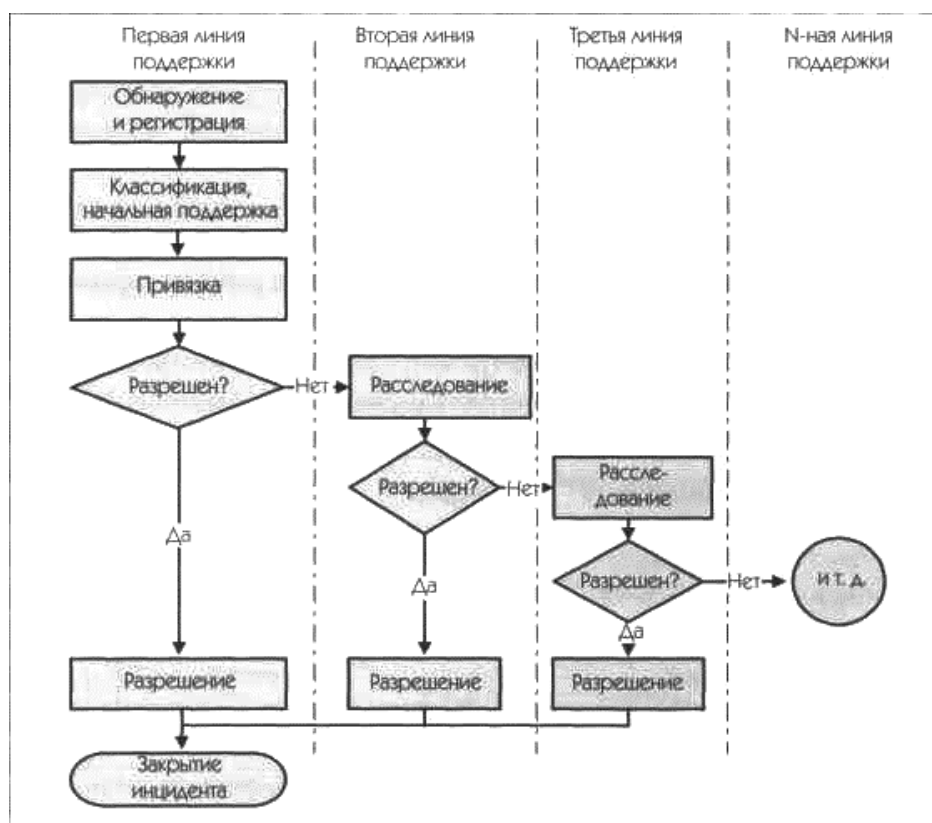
Первая линия поддержки

Вторая линия поддержки

Третья линия поддержки

N-ная линия поддержки

Обнаружение и регистрация

Классификация, начальная поддержка

Привязка

Разрешен?

Нет

Расследование

Разрешен?

Нет

Расследование

Разрешен?

Нет

и т. д.

Да

Да

Да

Разрешение

Разрешение

Разрешение

Закрытие инцидента